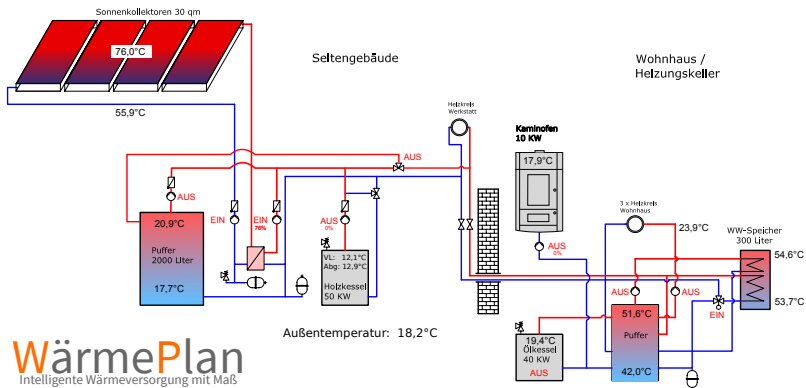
Sonnenkollektoren 30 qm

76,0°C

55,9°C

Seitengebäude

Wohnhaus / Heizungskeller

Heizkreis Werkstatt

Kaminofen 10 KW

17,9°C

AUS

AUS

EIN

EIN 76%

AUS 0%

20,9°C

Puffer 2000 Liter

17,7°C

VL: 12,1°C
Abg: 12,9°C

Holzkessel 50 KW

AUS 0%

3 x Heizkreis Wohnhaus

23,9°C

WW-Speicher 300 Liter

54,6°C

53,7°C

AUS

AUS

EIN

51,6°C

Puffer

42,0°C

19,4°C
Ölkessel 40 KW

AUS

Außentemperatur: 18,2°C

WärmePlan
Intelligente Wärmeversorgung mit Maß